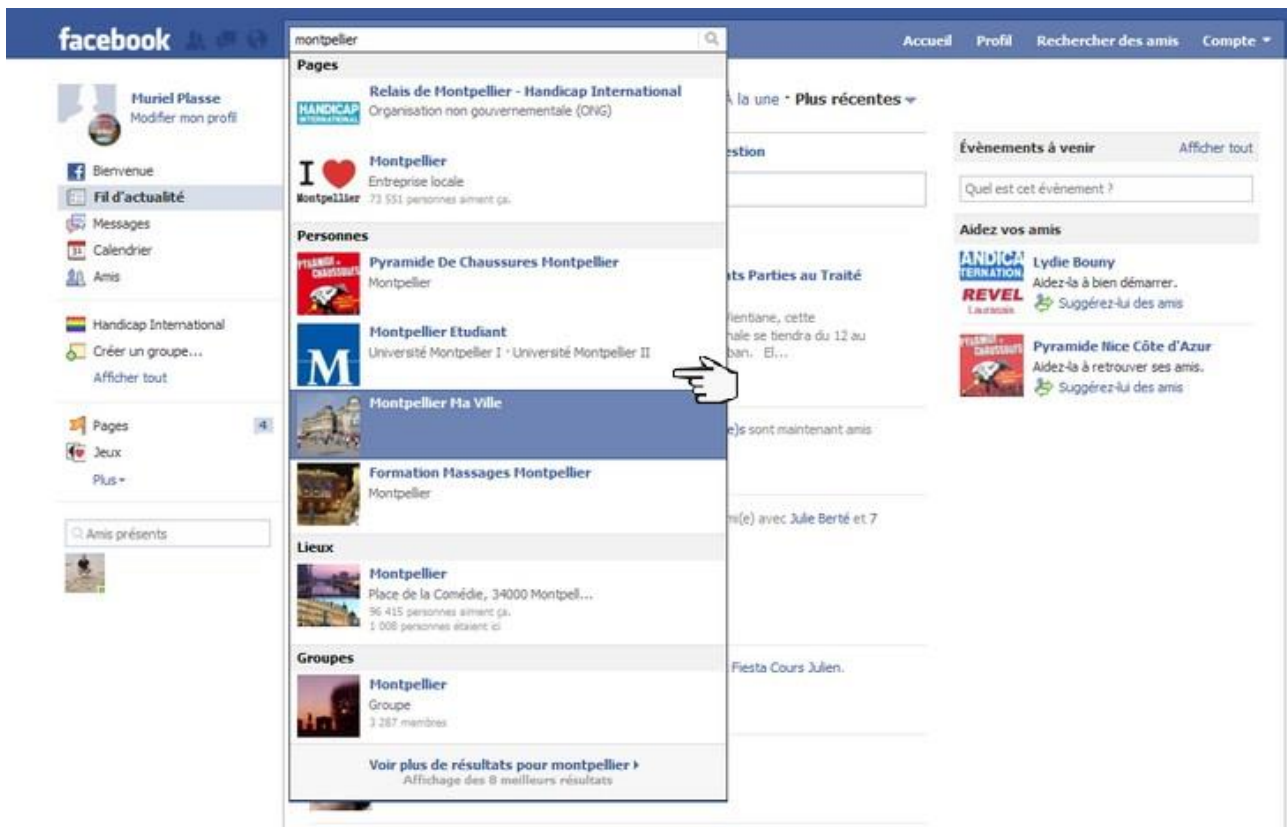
facebook

montpellier

Accueil Profil Rechercher des amis Compte

Muriel Plasse
Modifier mon profil

Bienvenue
Fil d'actualité
Messages
Calendrier
Amis

Handicap International
Créer un groupe...
Afficher tout

Pages 4
Jeux
Plus

Amis présents

Pages

HANDICAP INTERNATIONAL
Relais de Montpellier - Handicap International
Organisation non gouvernementale (ONG)

I Montpellier
Montpellier
Entreprise locale
73 551 personnes aiment ça.

Personnes

Pyramide De Chaussures Montpellier
Montpellier

Montpellier Etudiant
Université Montpellier I · Université Montpellier II

Montpellier Ma Ville

Formation Massages Montpellier
Montpellier

Lieux

Montpellier
Place de la Comédie, 34000 Montpell...
96 415 personnes aiment ça.
1 008 personnes étaient ici

Groupes

Montpellier
Groupe
3 287 membres

Voir plus de résultats pour montpellier
Affichage des 8 meilleurs résultats

À la une · Plus récentes

estion

ts Parties au Traité

Vientiane, cette
nale se tiendra du 12 au
ban. El...

e)s sont maintenant amis

mi(e) avec Julie Berté et 7

Fiesta Cours Julien.

Évènements à venir Afficher tout
Quel est cet évènement ?

Aidez vos amis

Lydie Bouny
Aidez-la à bien démarrer.
Suggérez-lui des amis

Pyramide Nice Côte d'Azur
Aidez-la à retrouver ses amis.
Suggérez-lui des amis